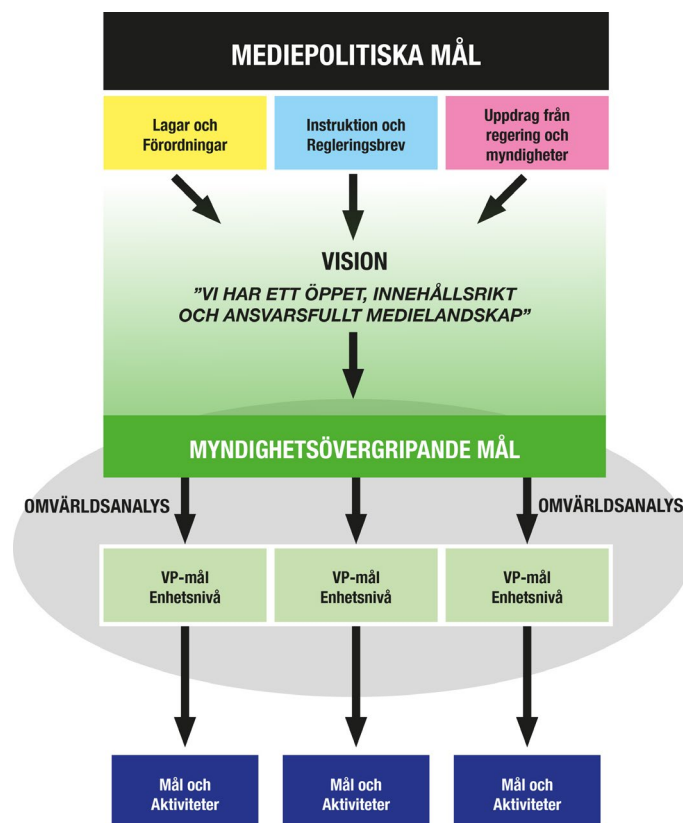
MEDIEPOLITISKA MÅL

Lagar och Förordningar

Instruktion och Regleringsbrev

Uppdrag från regering och myndigheter

VISION

”VI HAR ETT ÖPPET, INNEHÅLLSRIKT OCH ANSVARSFULLT MEDIELANDSKAP”

MYNDIGHETSÖVERGRIPANDE MÅL

OMVÄRLDSANALYS

OMVÄRLDSANALYS

VP-mål Enhetsnivå

VP-mål Enhetsnivå

VP-mål Enhetsnivå

Mål och Aktiviteter

Mål och Aktiviteter

Mål och Aktiviteter